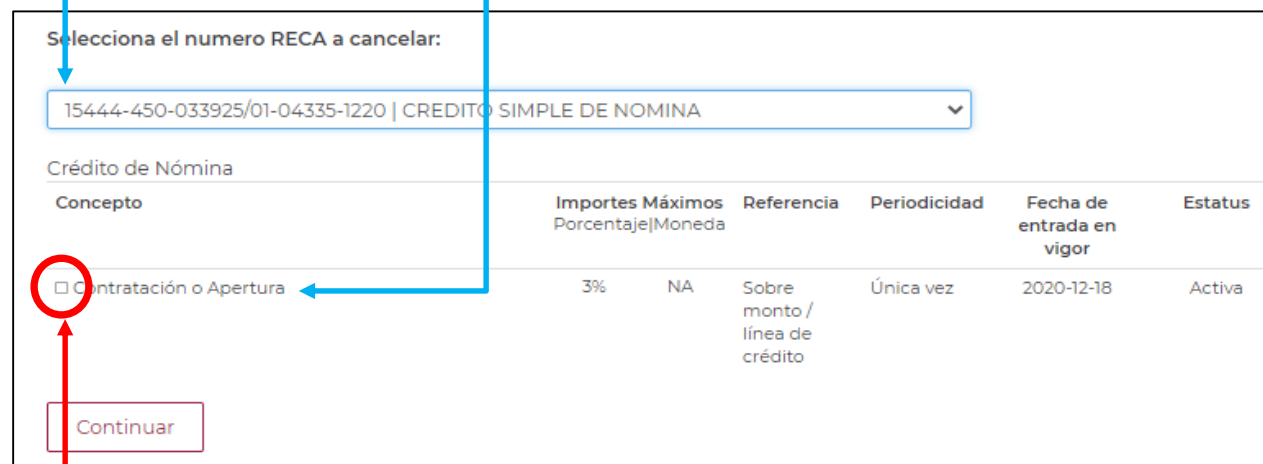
Selecciona el numero RECA a cancelar:

15444-450-033925/01-04335-1220 | CREDITO SIMPLE DE NOMINA

Crédito de Nómina

| Concepto | Importes Máximos Porcentaje\|Moneda | | Referencia | Periodicidad | Fecha de entrada en vigor | Estatus |
|---|---|---|---|---|---|---|
| Contratación o Apertura | 3% | NA | Sobre monto / línea de crédito | Única vez | 2020-12-18 | Activa |

Continuar